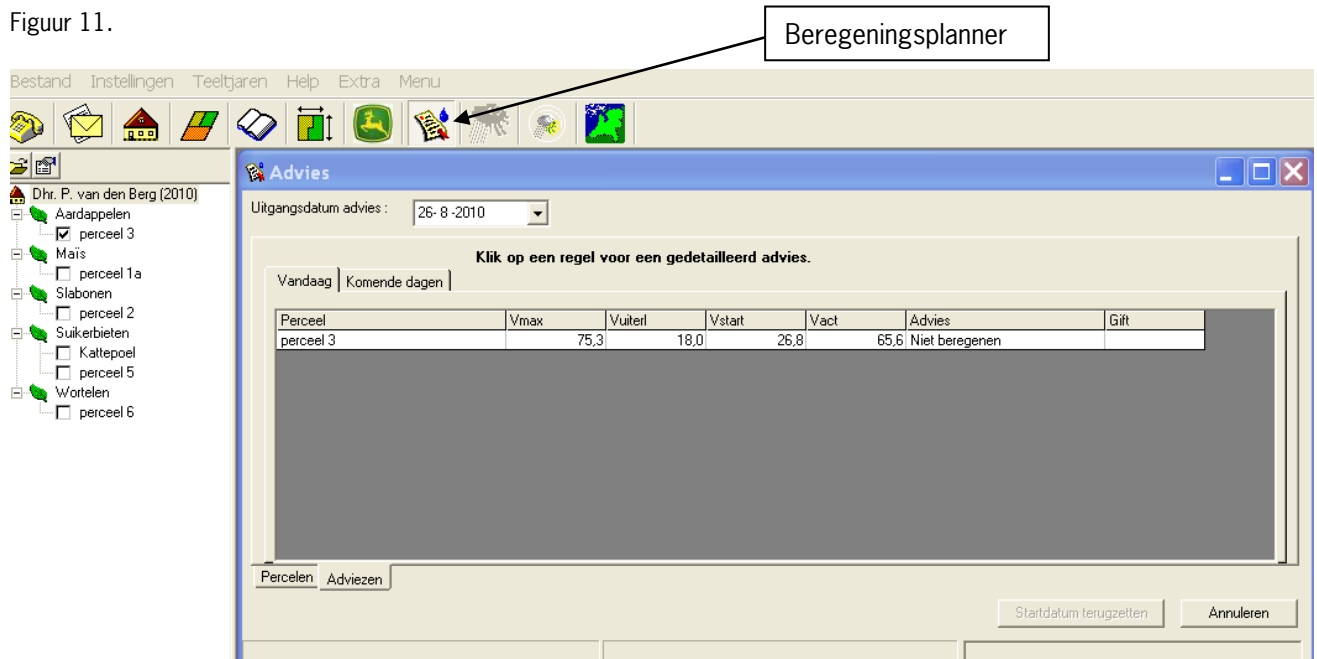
Figuur 11.

Beregeningsplanner

Bestand Instellingen Teeltjaren Help Extra Menu

Dhr. P. van den Berg (2010)
Aardappelen
perceel 3
Maïs
perceel 1a
Slabonen
perceel 2
Suikerbieten
Kattepoel
perceel 5
Wortelen
perceel 6

Advies

Uitgangsdatum advies : 26- 8 -2010

Klik op een regel voor een gedetailleerd advies.

Vandaag | Komende dagen

| Perceel | Vmax | Vuiterl | Vstart | Vact | Advies | Gift |
|---|---|---|---|---|---|---|
| perceel 3 | 75,3 | 18,0 | 26,8 | 65,6 | Niet beregenen | |

Percelen | Adviezen

Startdatum terugzetten | Annuleren